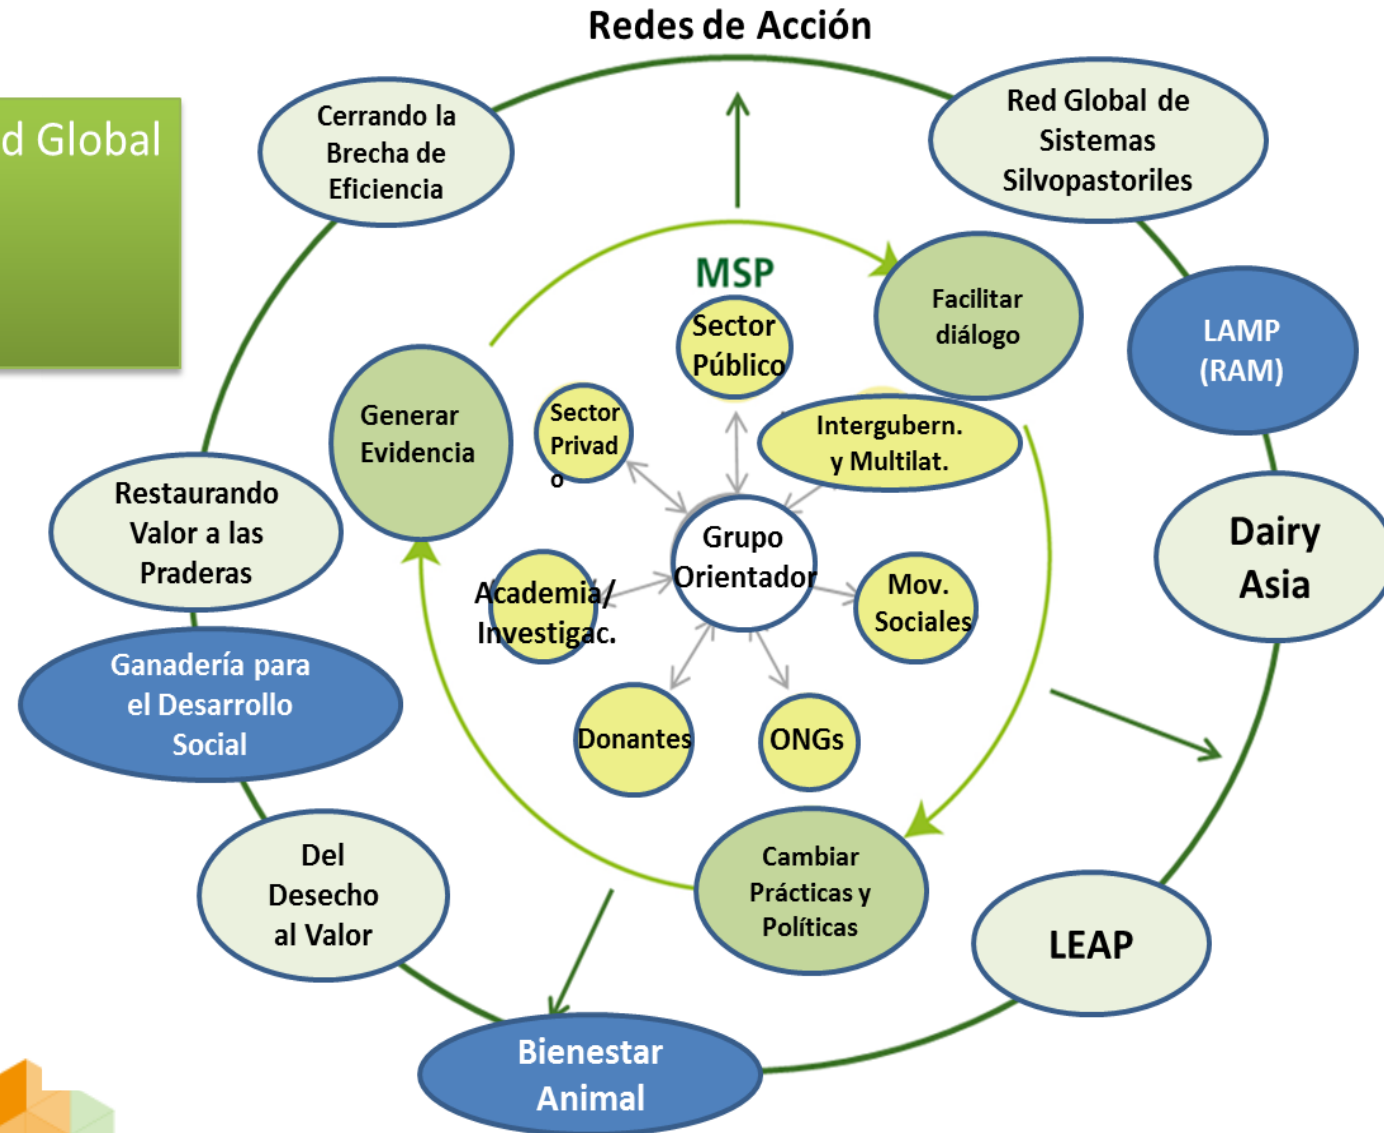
Redes de Acción

d Global

Cerrando la Brecha de Eficiencia

Red Global de Sistemas Silvopastoriles

MSP

Sector Público

Facilitar diálogo

LAMP (RAM)

Generar Evidencia

Sector Privad o

Intergubern. y Multilat.

Restaurando Valor a las Praderas

Grupo Orientador

Dairy Asia

Academia/ Investigac.

Mov. Sociales

Ganadería para el Desarrollo Social

Donantes

ONGs

Del Desecho al Valor

Cambiar Prácticas y Políticas

LEAP

Bienestar Animal